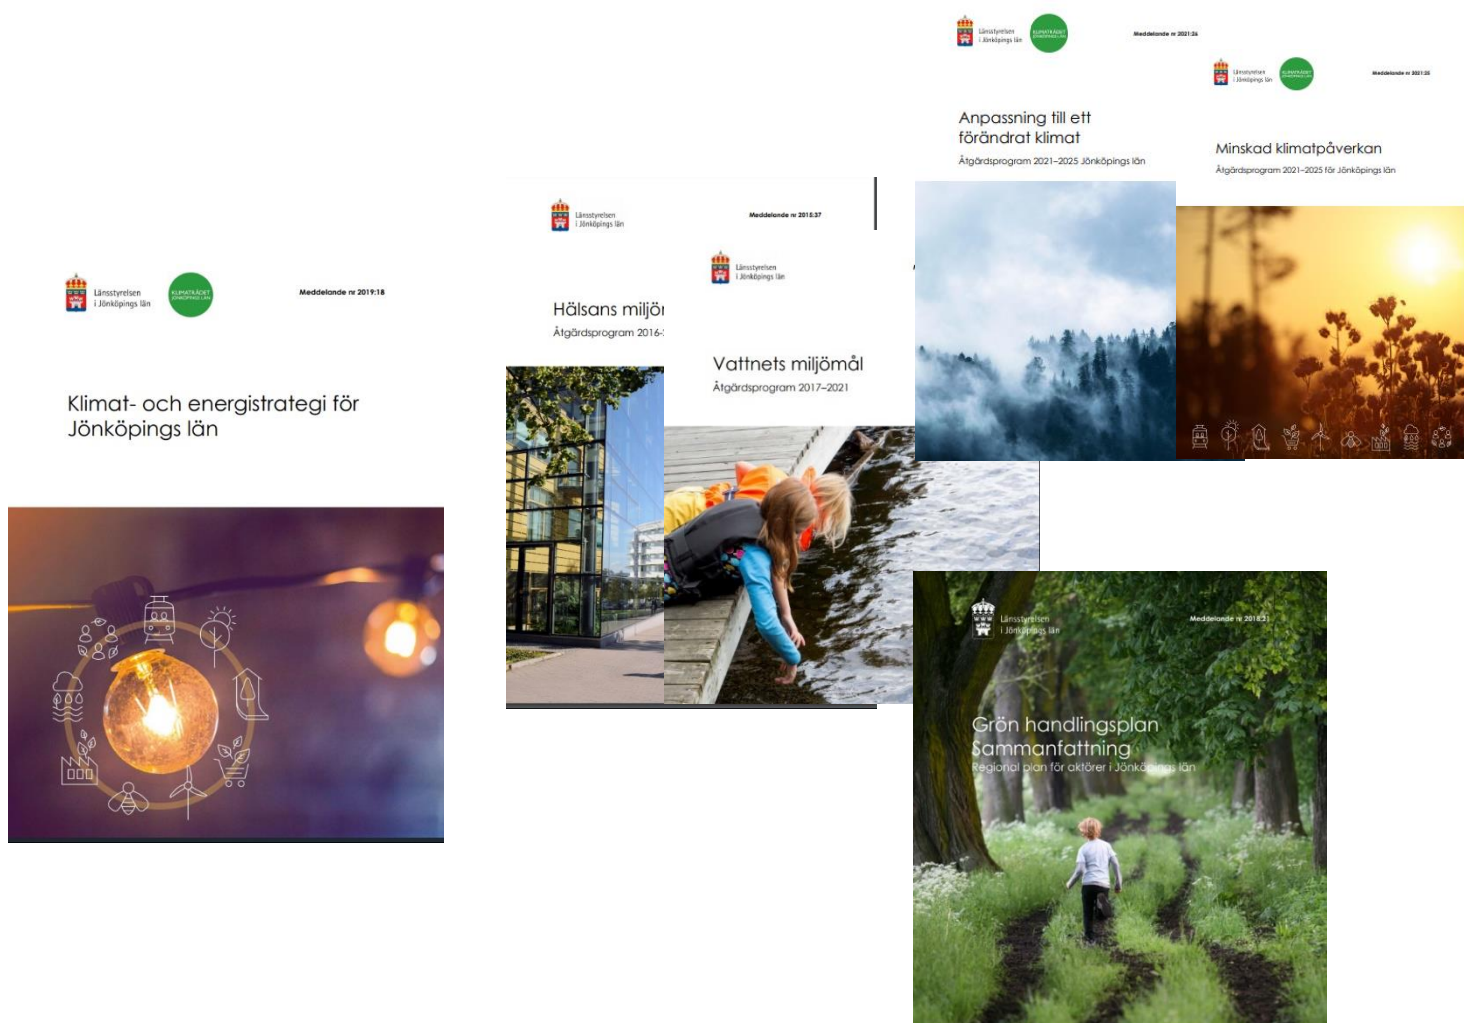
Länsstyrelsen i Jönköpings län

KLIMATRÅDET JÖNKÖPINGS LÄN

Meddelande nr 2019:18

Klimat- och energistrategi för Jönköpings län

Länsstyrelsen i Jönköpings län

Meddelande nr 2015:37

Hälsans miljö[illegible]

Åtgärdsprogram 2016-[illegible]

Länsstyrelsen i Jönköpings län

Vattnets miljömål

Åtgärdsprogram 2017–2021

Länsstyrelsen i Jönköpings län

KLIMATRÅDET JÖNKÖPINGS LÄN

Meddelande nr 2021:26

Anpassning till ett förändrat klimat

Åtgärdsprogram 2021–2025 Jönköpings län

Länsstyrelsen i Jönköpings län

KLIMATRÅDET JÖNKÖPINGS LÄN

Meddelande nr 2021:25

Minskad klimatpåverkan

Åtgärdsprogram 2021–2025 för Jönköpings län

Länsstyrelsen i Jönköpings län

Meddelande nr 2018:31

Grön handlingsplan Sammanfattning

Regional plan för aktörer i Jönköpings län